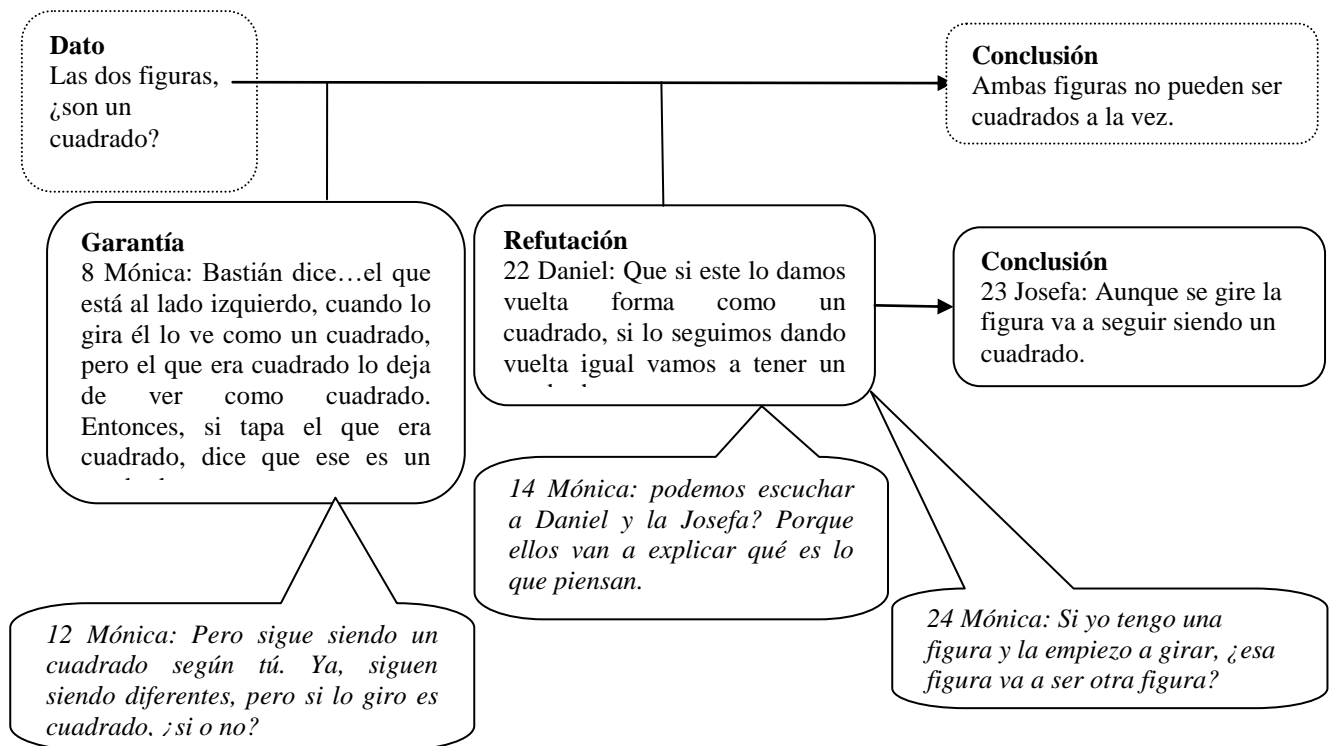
Dato
Las dos figuras, ¿son un cuadrado?

Conclusión
Ambas figuras no pueden ser cuadrados a la vez.

Garantía
8 Mónica: Bastián dice…el que está al lado izquierdo, cuando lo gira él lo ve como un cuadrado, pero el que era cuadrado lo deja de ver como cuadrado. Entonces, si tapa el que era cuadrado, dice que ese es un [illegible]

Refutación
22 Daniel: Que si este lo damos vuelta forma como un cuadrado, si lo seguimos dando vuelta igual vamos a tener un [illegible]

Conclusión
23 Josefa: Aunque se gire la figura va a seguir siendo un cuadrado.

14 Mónica: podemos escuchar a Daniel y la Josefa? Porque ellos van a explicar qué es lo que piensan.

12 Mónica: Pero sigue siendo un cuadrado según tú. Ya, siguen siendo diferentes, pero si lo giro es cuadrado, ¿si o no?

24 Mónica: Si yo tengo una figura y la empiezo a girar, ¿esa figura va a ser otra figura?